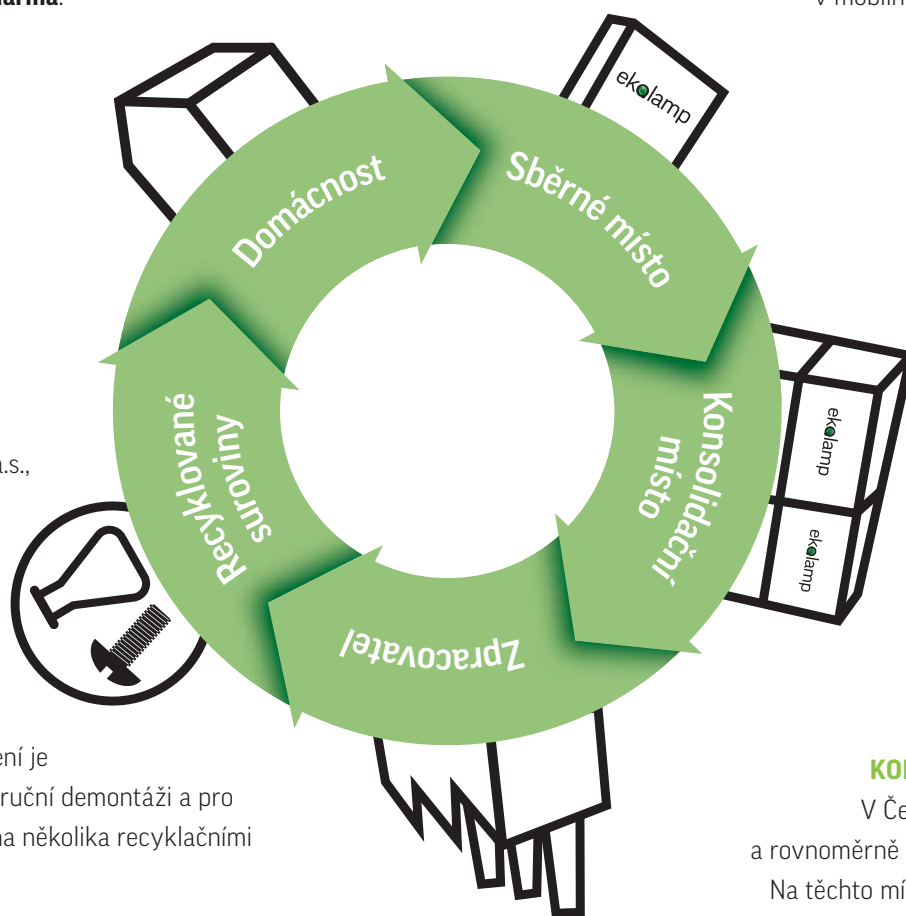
armu.

V mobilní

ekolamp

Domácnost

Sběrné místo

Konsolidační místo

ekolamp

ekolamp

Recyklované suroviny

Zpracovatel

a.s.,

ení je
ruční demontáži a pro
na několika recyklačními

KO
V Če
a rovnoměrně
Na těchto mí